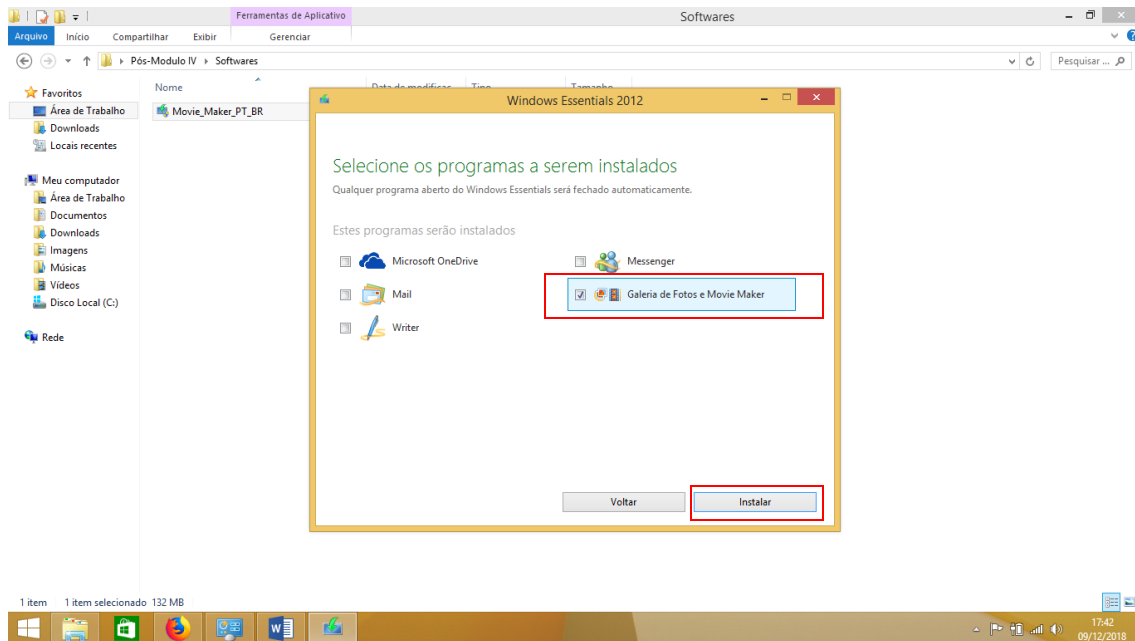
Ferramentas de Aplicativo

Softwares

Arquivo Início Compartilhar Exibir Gerenciar

Pós-Modulo IV ▸ Softwares

Pesquisar ...

Favoritos
Área de Trabalho
Downloads
Locais recentes

Meu computador
Área de Trabalho
Documentos
Downloads
Imagens
Músicas
Vídeos
Disco Local (C:)

Rede

Nome
Movie_Maker_PT_BR

Data de modificaç Tipo Tamanho

Windows Essentials 2012

Selecione os programas a serem instalados

Qualquer programa aberto do Windows Essentials será fechado automaticamente.

Estes programas serão instalados

Microsoft OneDrive

Messenger

Mail

Galeria de Fotos e Movie Maker

Writer

Voltar

Instalar

1 item 1 item selecionado 132 MB

17:42
09/12/2018